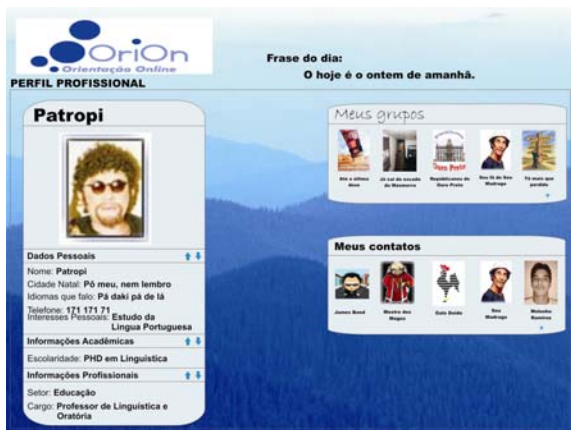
OriOn
Orientação Online
PERFIL PROFISSIONAL

Frase do dia:
O hoje é o ontem de amanhã.

Patropi

Dados Pessoais
Nome: Patropi
Cidade Natal: Pô meu, nem lembro
Idiomas que falo: Pá daki pá de lá
Telefone: 171 171 71
Interesses Pessoais: Estudo da Língua Portuguesa

Informações Acadêmicas
Escolaridade: PHD em Linguística

Informações Profissionais
Setor: Educação
Cargo: Professor de Linguística e Oratória

Meus grupos
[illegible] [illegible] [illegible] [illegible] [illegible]

Meus contatos
James Bond
Mestre dos Magos
Galo Doido
Seu Madruga
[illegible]